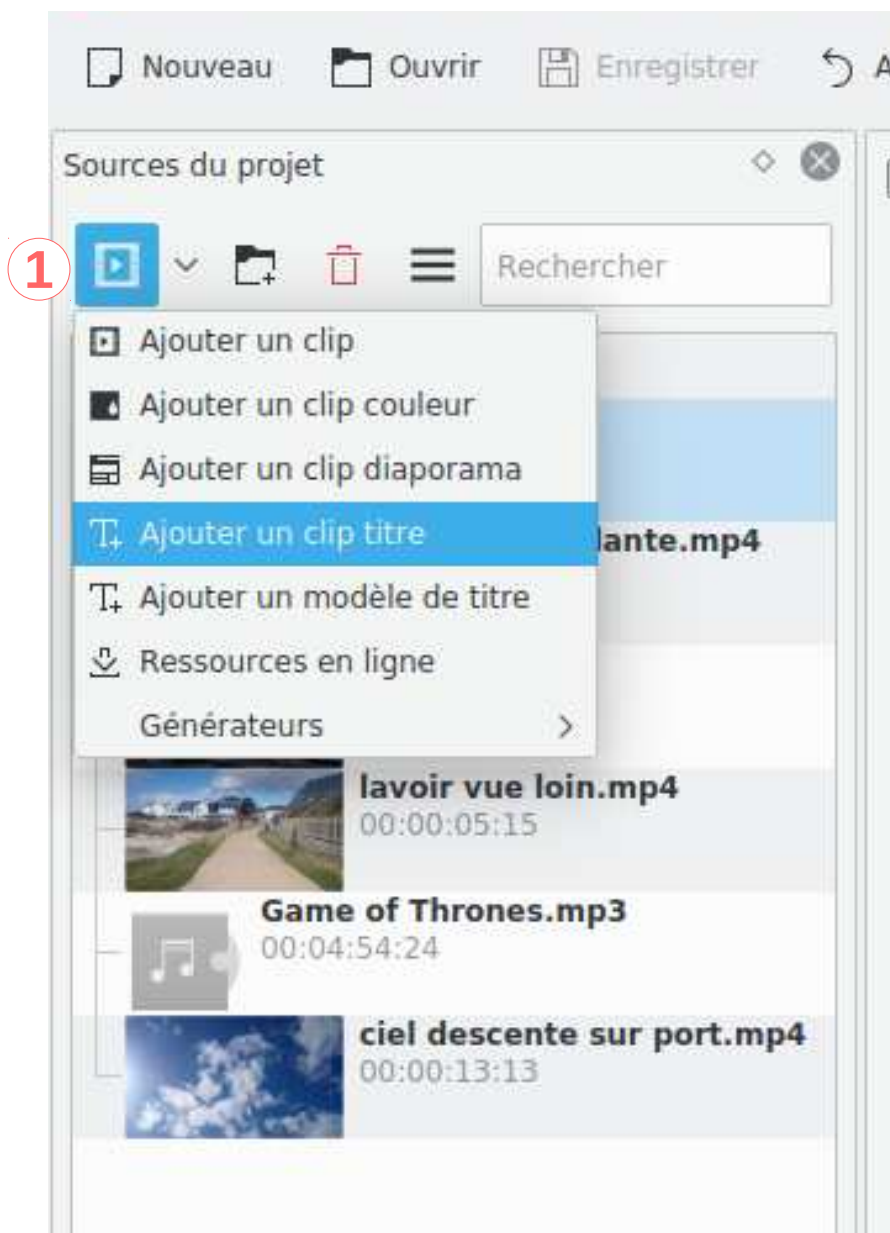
Nouveau Ouvrir Enregistrer A

Sources du projet

1

Rechercher

Ajouter un clip
Ajouter un clip couleur
Ajouter un clip diaporama
Ajouter un clip titre
Ajouter un modèle de titre
Ressources en ligne
Générateurs

lante.mp4

lavoir vue loin.mp4
00:00:05:15

Game of Thrones.mp3
00:04:54:24

ciel descente sur port.mp4
00:00:13:13